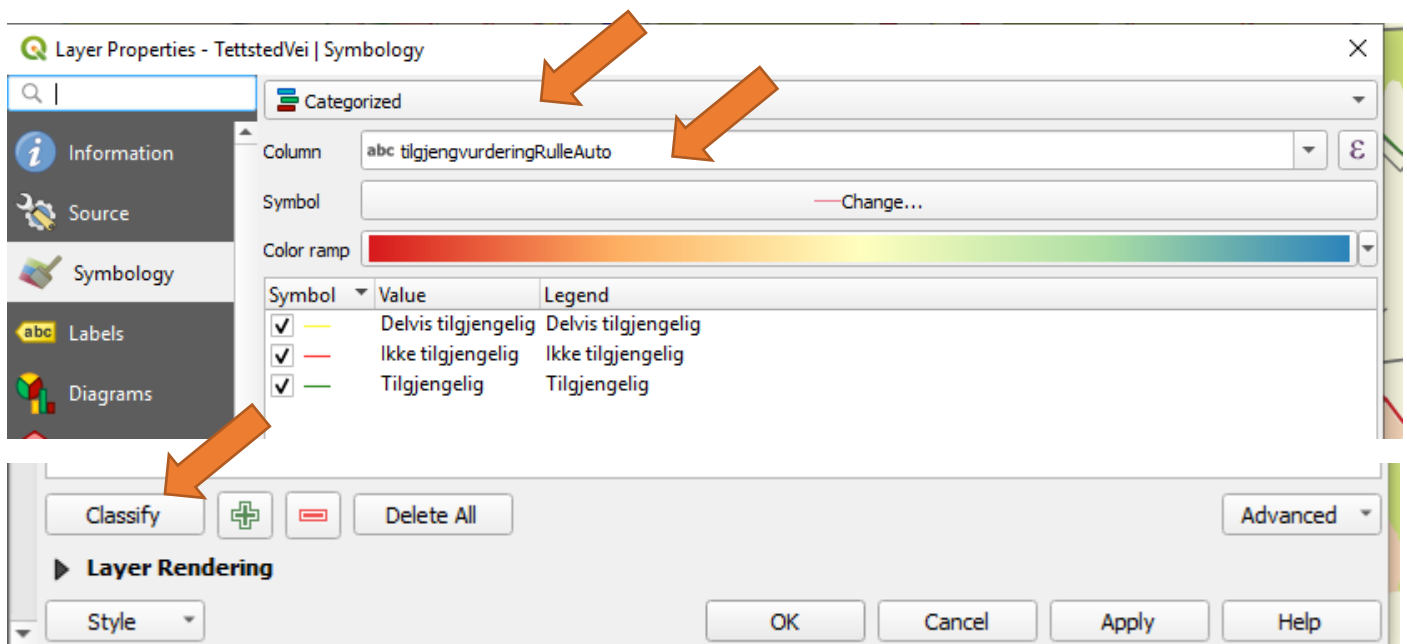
Layer Properties - TettstedVei | Symbology

Information
Source
Symbology
Labels
Diagrams

Categorized

Column abc tilgjengvurderingRulleAuto

ε

Symbol Change...

Color ramp

| Symbol | Value | Legend |
|---|---|---|
| ✓ | Delvis tilgjengelig | Delvis tilgjengelig |
| ✓ | Ikke tilgjengelig | Ikke tilgjengelig |
| ✓ | Tilgjengelig | Tilgjengelig |

Classify
Delete All
Advanced

Layer Rendering

Style
OK
Cancel
Apply
Help